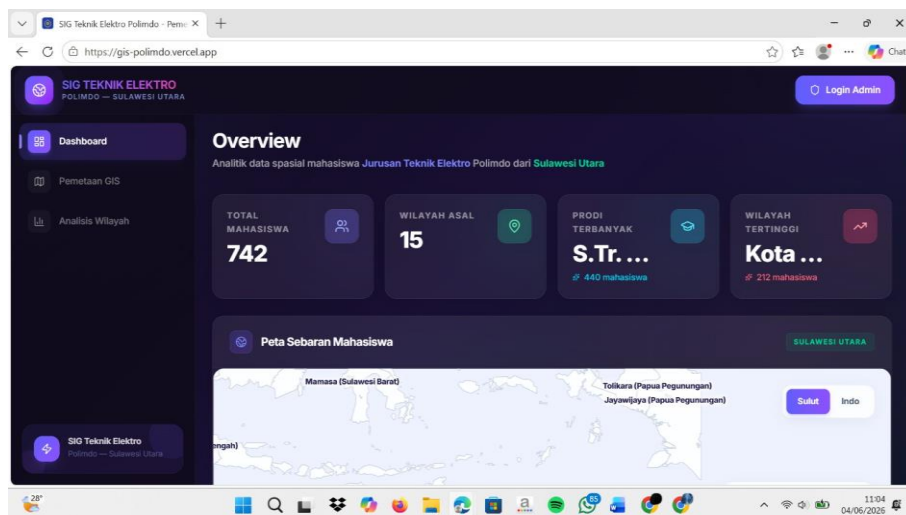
SIG Teknik Elektro Polimdo - Peme ×
+
https://gis-polimdo.vercel.app
Chat

SIG TEKNIK ELEKTRO
POLIMDO — SULAWESI UTARA
Login Admin

Dashboard
Pemetaan GIS
Analisis Wilayah

Overview
Analitik data spasial mahasiswa Jurusan Teknik Elektro Polimdo dari Sulawesi Utara

TOTAL MAHASISWA
742

WILAYAH ASAL
15

PRODI TERBANYAK
S.Tr. ...
440 mahasiswa

WILAYAH TERTINGGI
Kota ...
212 mahasiswa

Peta Sebaran Mahasiswa
SULAWESI UTARA

Mamasa (Sulawesi Barat)
Tolikara (Papua Pegunungan)
Jayawijaya (Papua Pegunungan)
engah)
Sulut
Indo

SIG Teknik Elektro
Polimdo — Sulawesi Utara

28°
85
11:04
04/06/2026